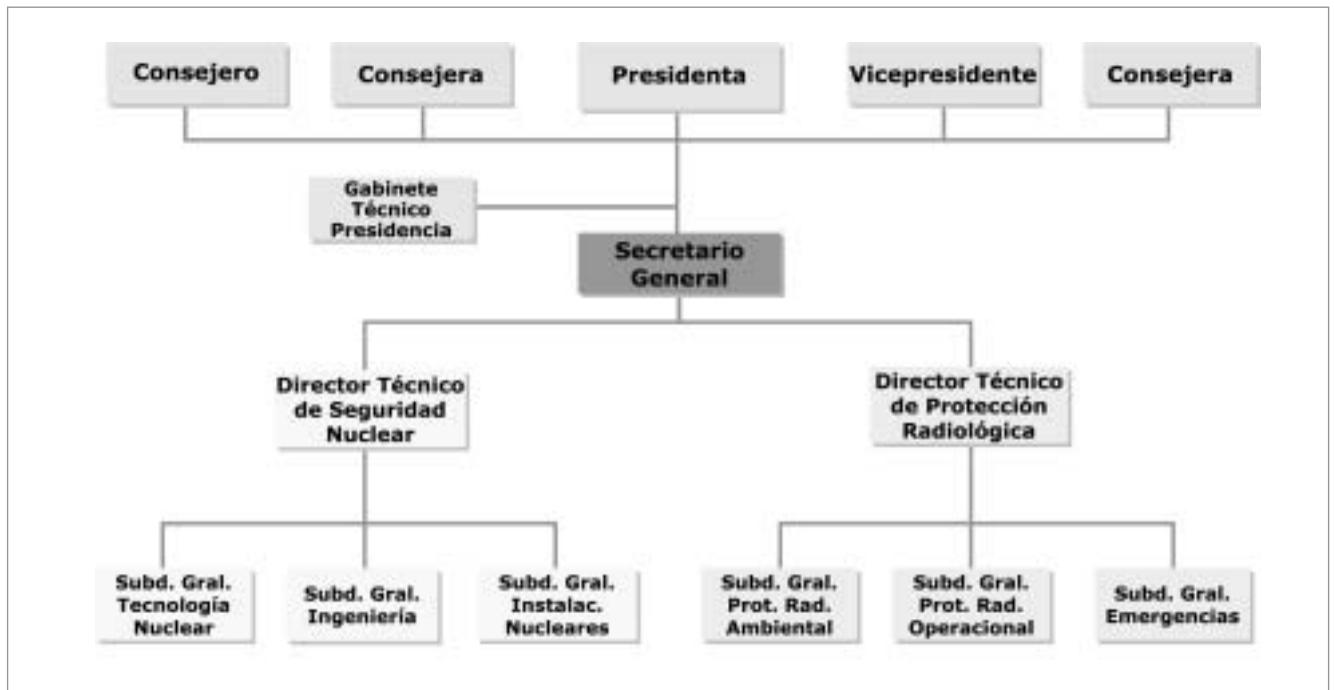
Consejero

Consejera

Presidenta

Vicepresidente

Consejera

Gabinete Técnico Presidencia

Secretario General

Director Técnico de Seguridad Nuclear

Director Técnico de Protección Radiológica

Subd. Gral. Tecnología Nuclear

Subd. Gral. Ingeniería

Subd. Gral. Instalac. Nucleares

Subd. Gral. Prot. Rad. Ambiental

Subd. Gral. Prot. Rad. Operacional

Subd. Gral. Emergencias